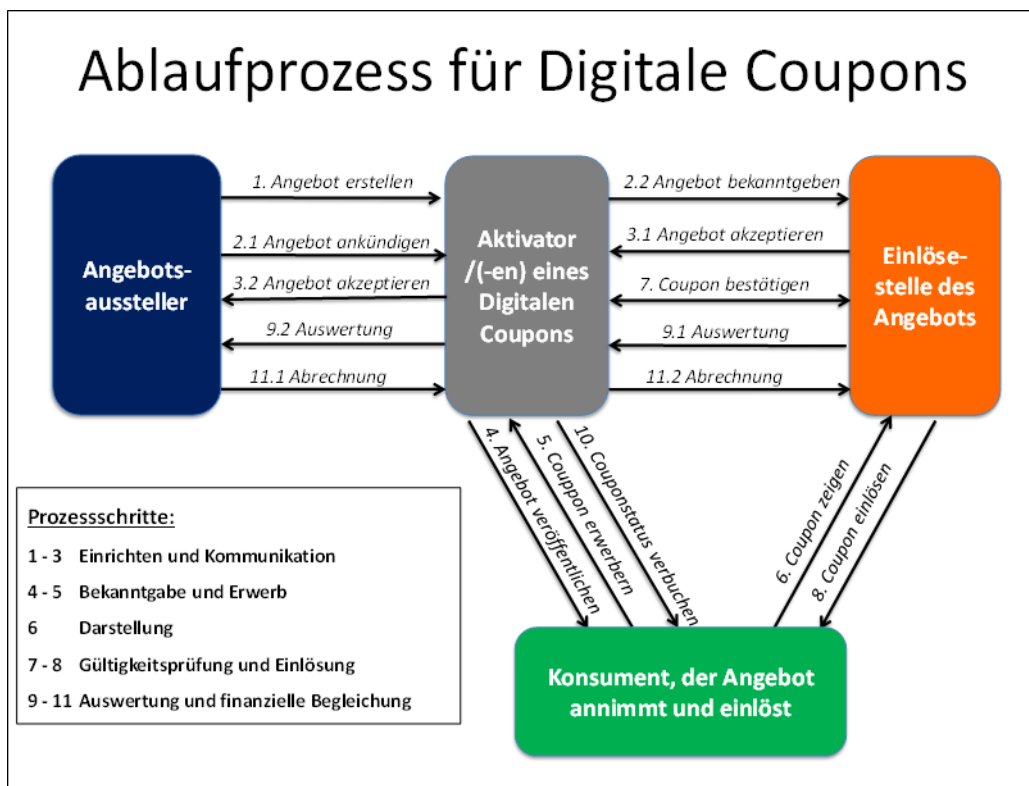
Ablaufprozess für Digitale Coupons

Angebotsaussteller

1. Angebot erstellen

2.1 Angebot ankündigen

3.2 Angebot akzeptieren

9.2 Auswertung

11.1 Abrechnung

Aktivator /(-en) eines Digitalen Coupons

2.2 Angebot bekanntgeben

3.1 Angebot akzeptieren

7. Coupon bestätigen

9.1 Auswertung

11.2 Abrechnung

Einlösestelle des Angebots

4. Angebot veröffentlichen

5. Couppon erwerbern

10. Couponstatus verbuchen

6. Coupon zeigen

8. Coupon einlösen

Konsument, der Angebot annimmt und einlöst

Prozessschritte:

1 - 3 Einrichten und Kommunikation

4 - 5 Bekanntgabe und Erwerb

6 Darstellung

7 - 8 Gültigkeitsprüfung und Einlösung

9 - 11 Auswertung und finanzielle Begleichung